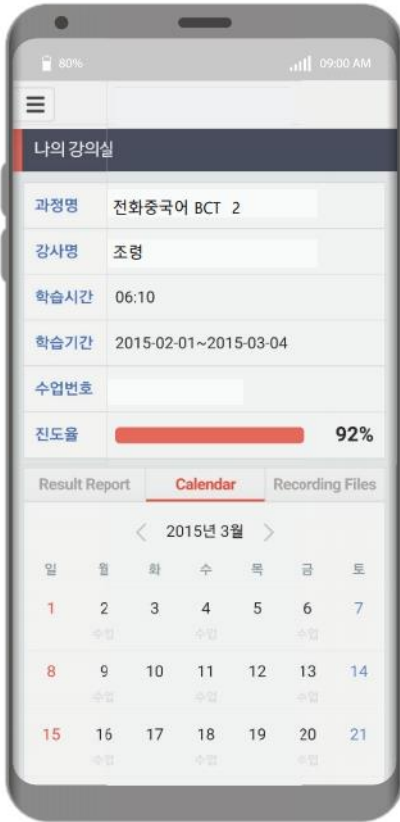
80%

09:00 AM

나의 강의실

| 과정명 | 전화중국어 BCT 2 |
|---|---|
| 강사명 | 조령 |
| 학습시간 | 06:10 |
| 학습기간 | 2015-02-01~2015-03-04 |
| 수업번호 | |
| 진도율 | 92% |

Result Report
Calendar
Recording Files

2015년 3월

| 일 | 월 | 화 | 수 | 목 | 금 | 토 |
|---|---|---|---|---|---|---|
| 1 | 2 수업 | 3 | 4 수업 | 5 | 6 수업 | 7 |
| 8 | 9 수업 | 10 | 11 수업 | 12 | 13 수업 | 14 |
| 15 | 16 수업 | 17 | 18 수업 | 19 | 20 수업 | 21 |